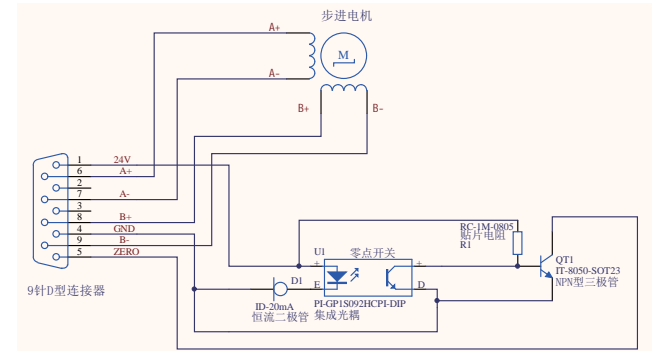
步进电机

A+

M

A-

B+

B-

1 24V
6 A+
2
7 A-
3
8 B+
4 GND
9 B-
5 ZERO

9针D型连接器

U1 零点开关

RC-1M-0805
贴片电阻
R1

QT1
IT-8050-SOT23
NPN型三极管

+
+

D1

ID-20mA
恒流二极管

PI-GP1S092HCPI-DIP
集成光耦

D